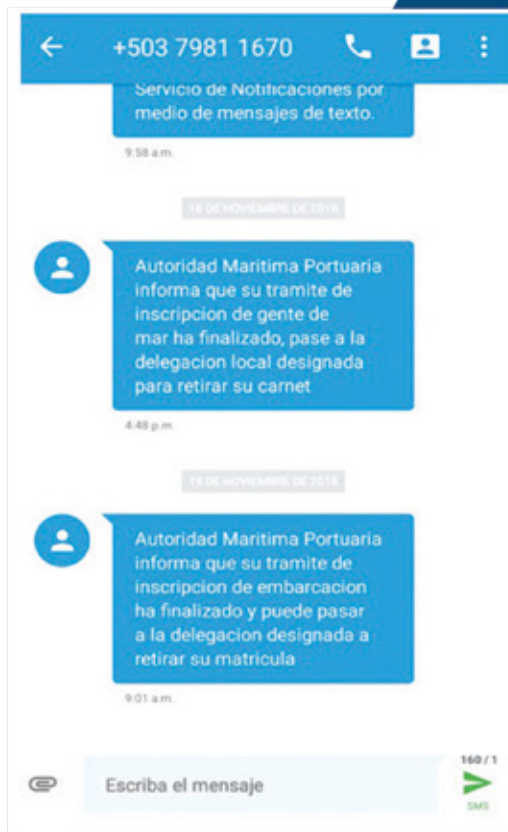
+503 7981 1670

Servicio de Notificaciones por medio de mensajes de texto.

9:58 a.m.

14 DE NOVIEMBRE DE 2018

Autoridad Maritima Portuaria informa que su tramite de inscripcion de gente de mar ha finalizado, pase a la delegacion local designada para retirar su carnet

4:48 p.m.

14 DE NOVIEMBRE DE 2018

Autoridad Maritima Portuaria informa que su tramite de inscripcion de embarcacion ha finalizado y puede pasar a la delegacion designada a retirar su matricula

9:01 a.m.

Escriba el mensaje

160 / 1

SMS